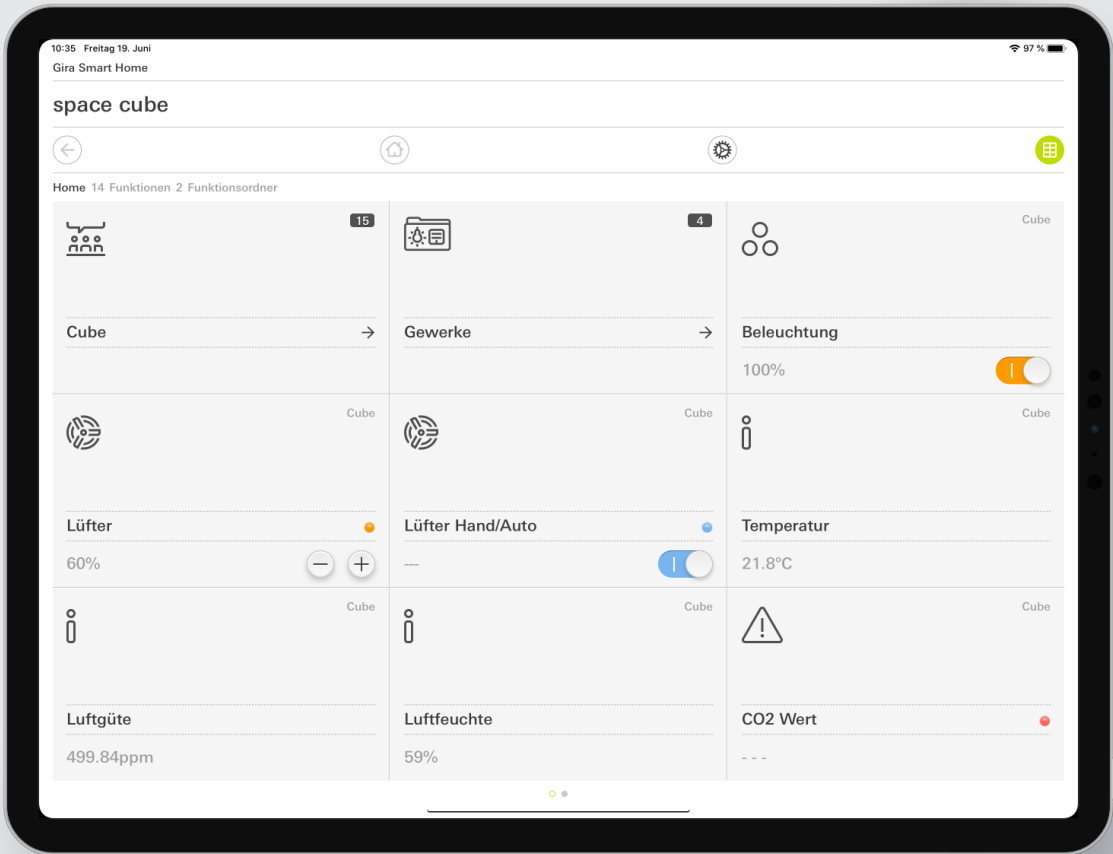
10:35 Freitag 19. Juni
97 %
Gira Smart Home

space cube

Home 14 Funktionen 2 Funktionsordner

15
Cube

4
Gewerke

Cube
Beleuchtung
100%

Cube
Lüfter
60%

Cube
Lüfter Hand/Auto
---

Cube
Temperatur
21.8°C

Cube
Luftgüte
499.84ppm

Cube
Luftfeuchte
59%

Cube
CO2 Wert
- - -